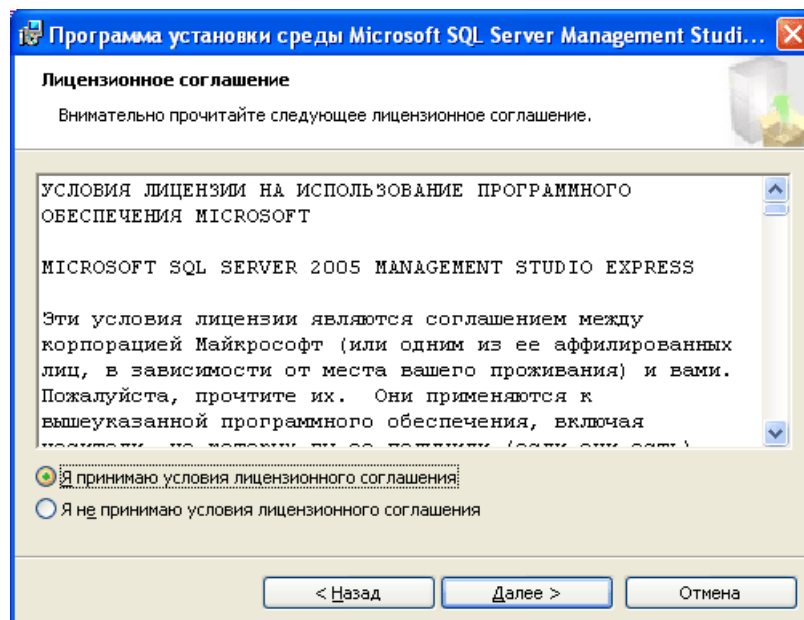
Программа установки среды Microsoft SQL Server Management Studi...

Лицензионное соглашение

Внимательно прочитайте следующее лицензионное соглашение.

УСЛОВИЯ ЛИЦЕНЗИИ НА ИСПОЛЬЗОВАНИЕ ПРОГРАММНОГО ОБЕСПЕЧЕНИЯ MICROSOFT

MICROSOFT SQL SERVER 2005 MANAGEMENT STUDIO EXPRESS

Эти условия лицензии являются соглашением между корпорацией Майкрософт (или одним из ее аффилированных лиц, в зависимости от места вашего проживания) и вами. Пожалуйста, прочтите их. Они применяются к вышеуказанной программного обеспечения, включая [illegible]

Я принимаю условия лицензионного соглашения

Я не принимаю условия лицензионного соглашения

< Назад

Далее >

Отмена